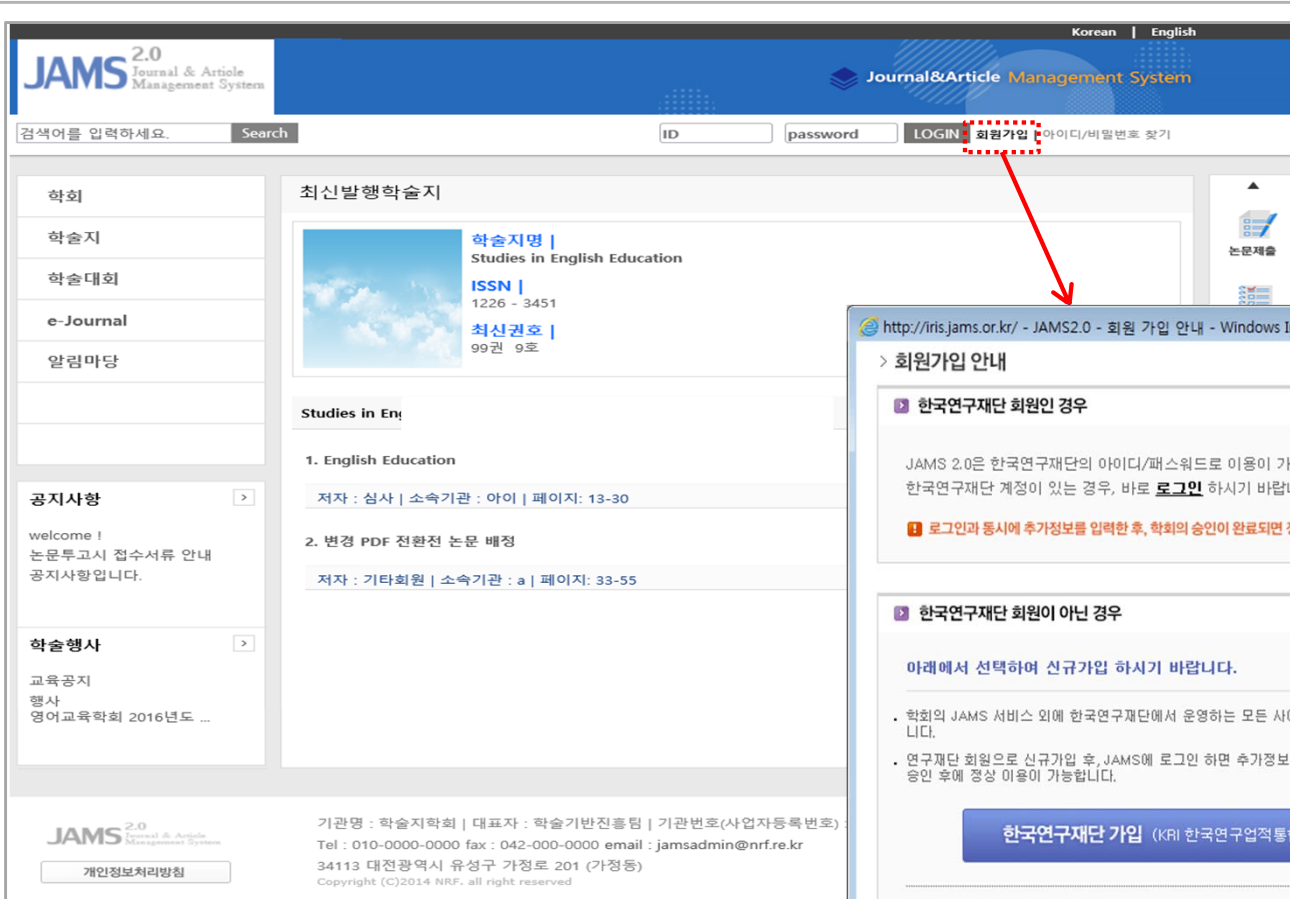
Korean | English

JAMS 2.0 Journal & Article Management System

Journal&Article Management System

검색어를 입력하세요. Search

ID password LOGIN 회원가입 | 아이디/비밀번호 찾기

학회
학술지
학술대회
e-Journal
알림마당

최신발행학술지

학술지명 |
Studies in English Education
ISSN |
1226 - 3451
최신권호 |
99권 9호

Studies in En

1. English Education
저자 : 심사 | 소속기관 : 아이 | 페이지: 13-30

2. 변경 PDF 전환전 논문 배정
저자 : 기타회원 | 소속기관 : a | 페이지: 33-55

공지사항
welcome !
논문투고시 접수서류 안내
공지사항입니다.

학술행사
교육공지
행사
영어교육학회 2016년도 ...

논문제출

http://iris.jams.or.kr/ - JAMS2.0 - 회원 가입 안내 - Windows I

> 회원가입 안내

한국연구재단 회원인 경우

JAMS 2.0은 한국연구재단의 아이디/패스워드로 이용이 가
한국연구재단 계정이 있는 경우, 바로 로그인 하시기 바랍

로그인과 동시에 추가정보를 입력한 후, 학회의 승인이 완료되면

한국연구재단 회원이 아닌 경우

아래에서 선택하여 신규가입 하시기 바랍니다.

. 학회의 JAMS 서비스 외에 한국연구재단에서 운영하는 모든 사
니다.

. 연구재단 회원으로 신규가입 후, JAMS에 로그인 하면 추가정보
승인 후에 정상 이용이 가능합니다.

한국연구재단 가입 (KRI 한국연구업적통

JAMS 2.0 Journal & Article Management System
개인정보처리방침

기관명 : 학술지학회 | 대표자 : 학술기반진흥팀 | 기관번호(사업자등록번호) :
Tel : 010-0000-0000 fax : 042-000-0000 email : jamsadmin@nrf.re.kr
34113 대전광역시 유성구 가정로 201 (가정동)
Copyright (C)2014 NRF. all right reserved